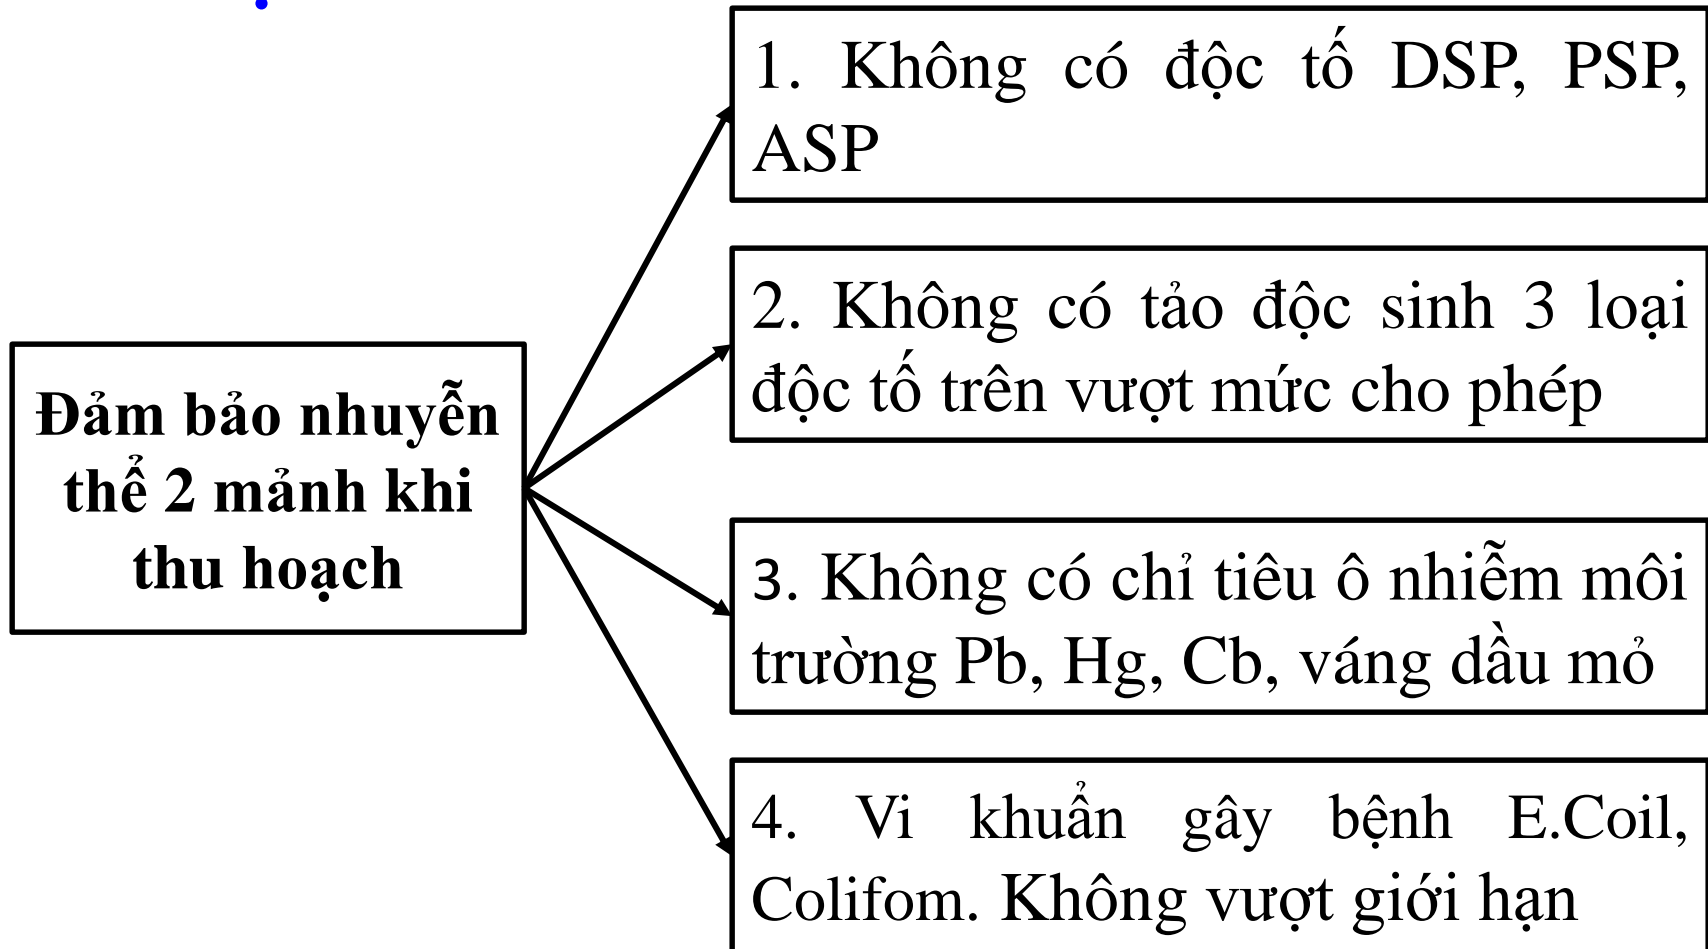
Đảm bảo nhuyễn thể 2 mảnh khi thu hoạch

1. Không có độc tố DSP, PSP, ASP

2. Không có tảo độc sinh 3 loại độc tố trên vượt mức cho phép

3. Không có chỉ tiêu ô nhiễm môi trường Pb, Hg, Cb, váng dầu mỏ

4. Vi khuẩn gây bệnh E.Coil, Colifom. Không vượt giới hạn